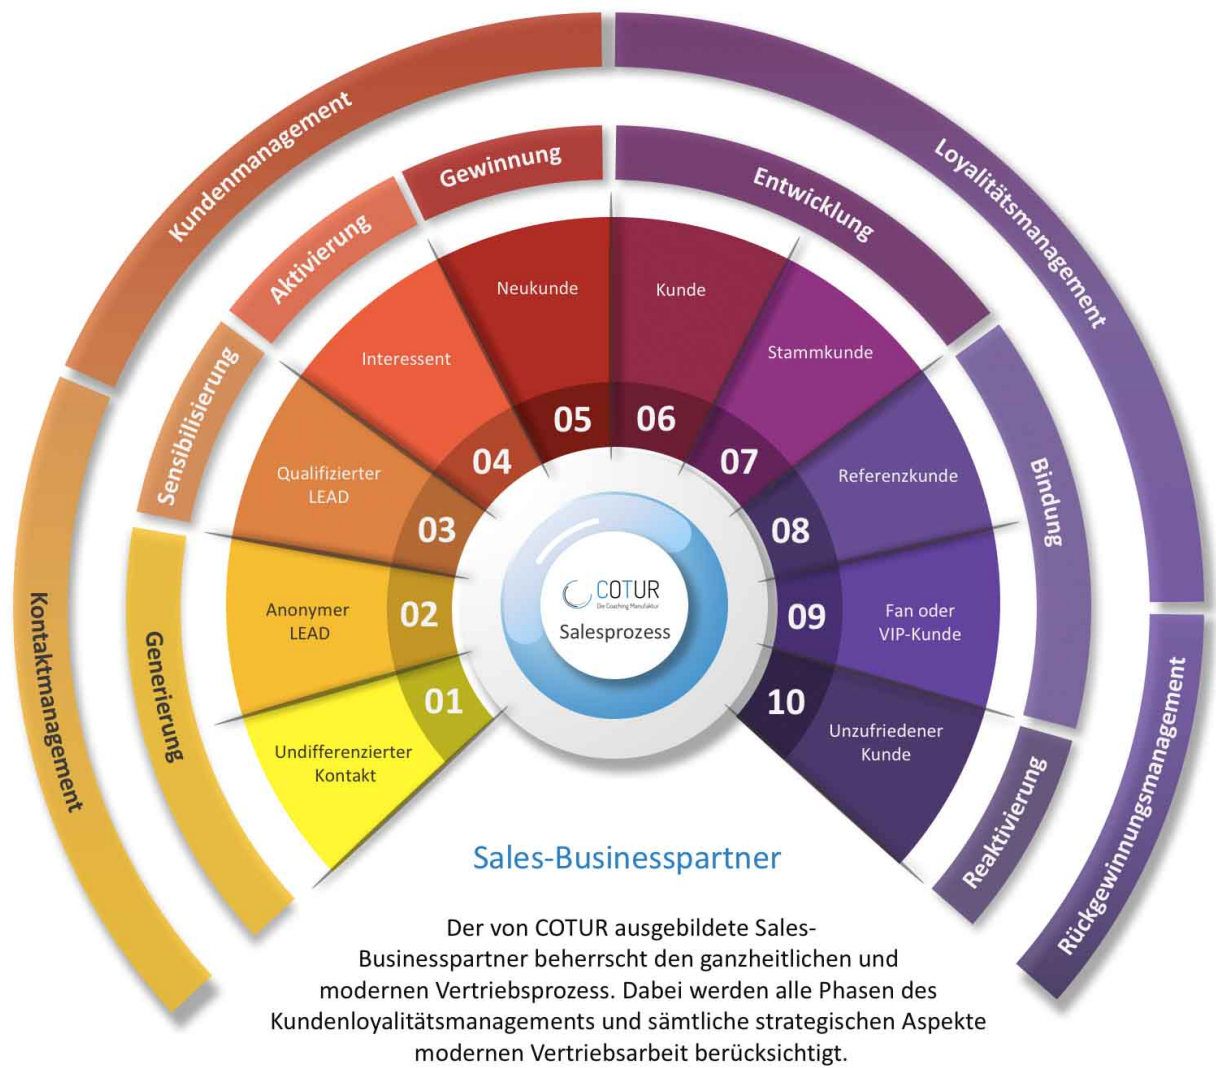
Kontaktmanagement

Kundenmanagement

Loyalitätsmanagement

Rückgewinnungsmanagement

Generierung

Sensibilisierung

Aktivierung

Gewinnung

Entwicklung

Bindung

Reaktivierung

Undifferenzierter Kontakt

01

Anonymer LEAD

02

Qualifizierter LEAD

03

Interessent

04

Neukunde

05

Kunde

06

Stammkunde

07

Referenzkunde

08

Fan oder VIP-Kunde

09

Unzufriedener Kunde

10

COTUR
Die Coaching Manufaktur

Salesprozess

Sales-Businesspartner

Der von COTUR ausgebildete Sales-Businesspartner beherrscht den ganzheitlichen und modernen Vertriebsprozess. Dabei werden alle Phasen des Kundenloyalitätsmanagements und sämtliche strategischen Aspekte modernen Vertriebsarbeit berücksichtigt.